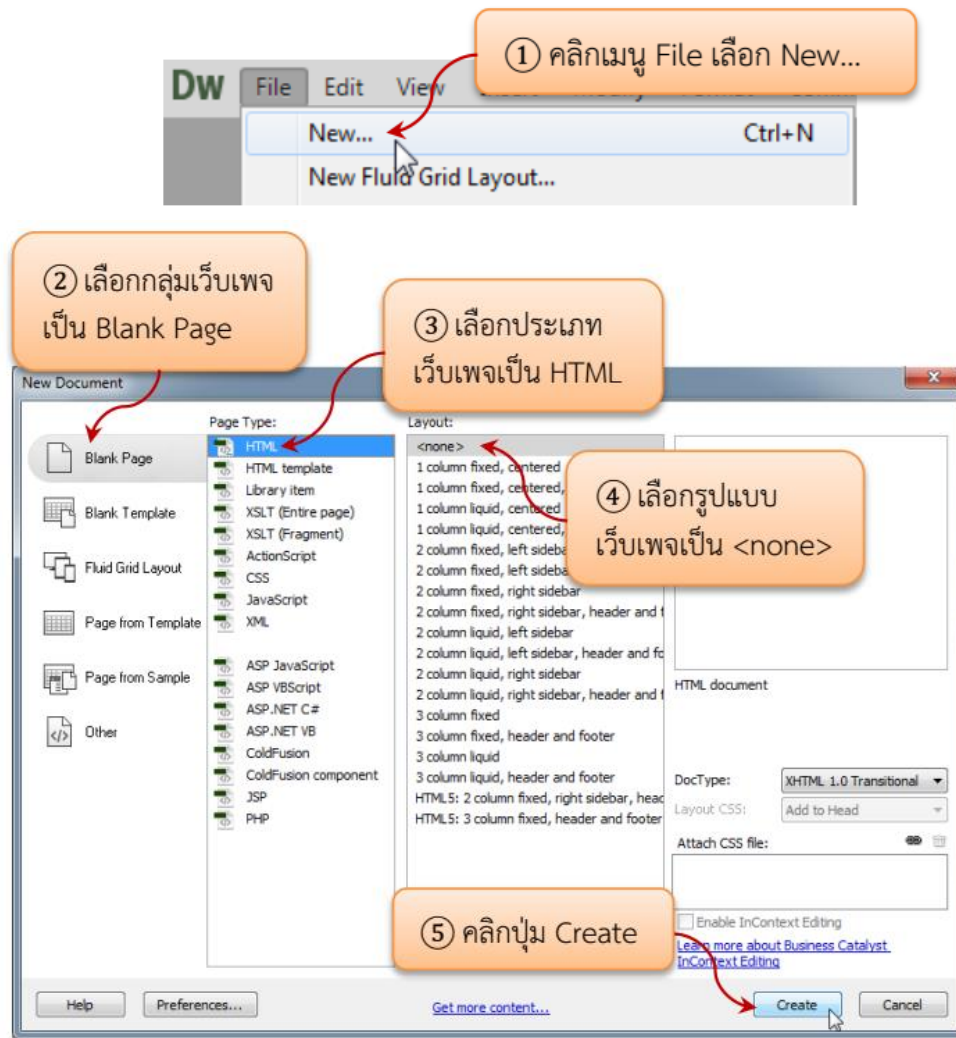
① คลิกเมนู File เลือก New...

Dw File Edit View

New... Ctrl+N

New Fluid Grid Layout...

② เลือกกลุ่มเว็บเพจเป็น Blank Page

③ เลือกประเภทเว็บเพจเป็น HTML

New Document

Blank Page

Blank Template

Fluid Grid Layout

Page from Template

Page from Sample

Other

Page Type:

HTML
HTML template
Library item
XSLT (Entire page)
XSLT (Fragment)
ActionScript
CSS
JavaScript
XML

ASP JavaScript
ASP VBScript
ASP.NET C#
ASP.NET VB
ColdFusion
ColdFusion component
JSP
PHP

Layout:

<none>
1 column fixed, centered
1 column fixed, centered,
1 column liquid, centered
1 column liquid, centered,
2 column fixed, left sidebar
2 column fixed, left sideba
2 column fixed, right sidebar
2 column fixed, right sidebar, header and f
2 column liquid, left sidebar
2 column liquid, left sidebar, header and fo
2 column liquid, right sidebar
2 column liquid, right sidebar, header and f
3 column fixed
3 column fixed, header and footer
3 column liquid
3 column liquid, header and footer
HTML5: 2 column fixed, right sidebar, head
HTML5: 3 column fixed, header and footer

④ เลือกรูปแบบเว็บเพจเป็น <none>

HTML document

DocType: XHTML 1.0 Transitional

Layout CSS: Add to Head

Attach CSS file:

Enable InContext Editing

Learn more about Business Catalyst InContext Editing

⑤ คลิกปุ่ม Create

Help Preferences... Get more content... Create Cancel